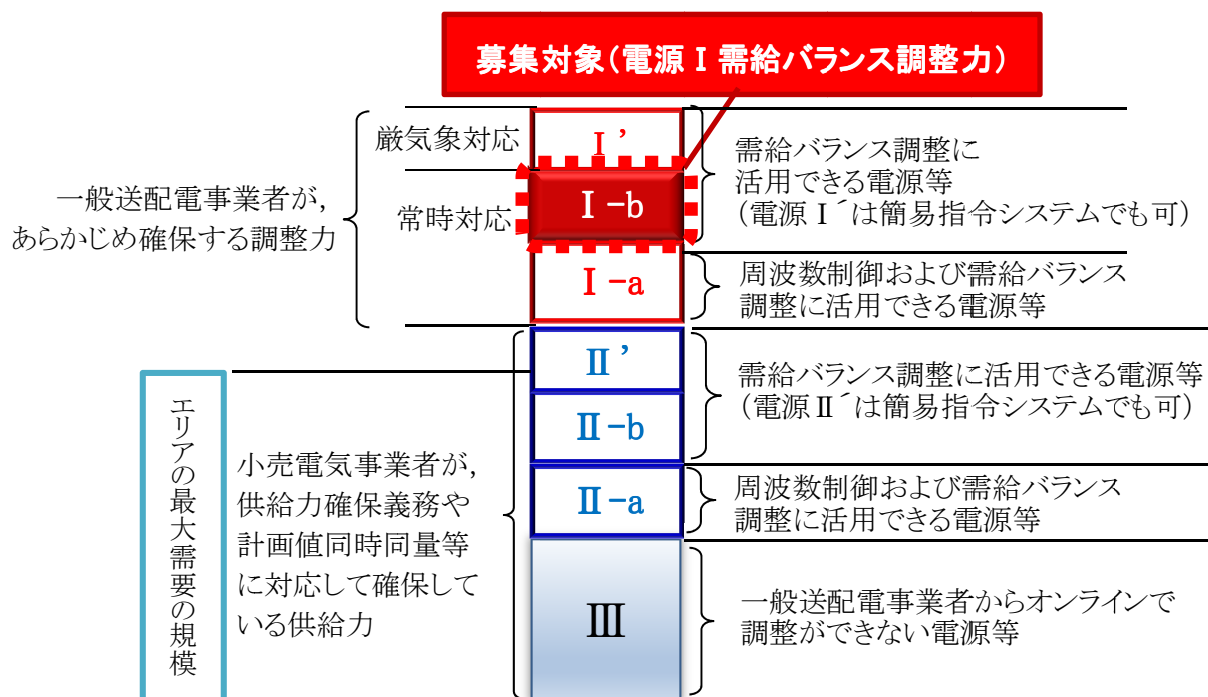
募集対象（電源Ｉ需給バランス調整力）

一般送配電事業者が，あらかじめ確保する調整力

厳気象対応

常時対応

Ｉ’

Ｉ－b

Ｉ－a

需給バランス調整に活用できる電源等（電源Ｉ´は簡易指令システムでも可）

周波数制御および需給バランス調整に活用できる電源等

エリアの最大需要の規模

小売電気事業者が，供給力確保義務や計画値同時同量等に対応して確保している供給力

Ⅱ’

Ⅱ－b

Ⅱ－a

Ⅲ

需給バランス調整に活用できる電源等（電源Ⅱ´は簡易指令システムでも可）

周波数制御および需給バランス調整に活用できる電源等

一般送配電事業者からオンラインで調整ができない電源等